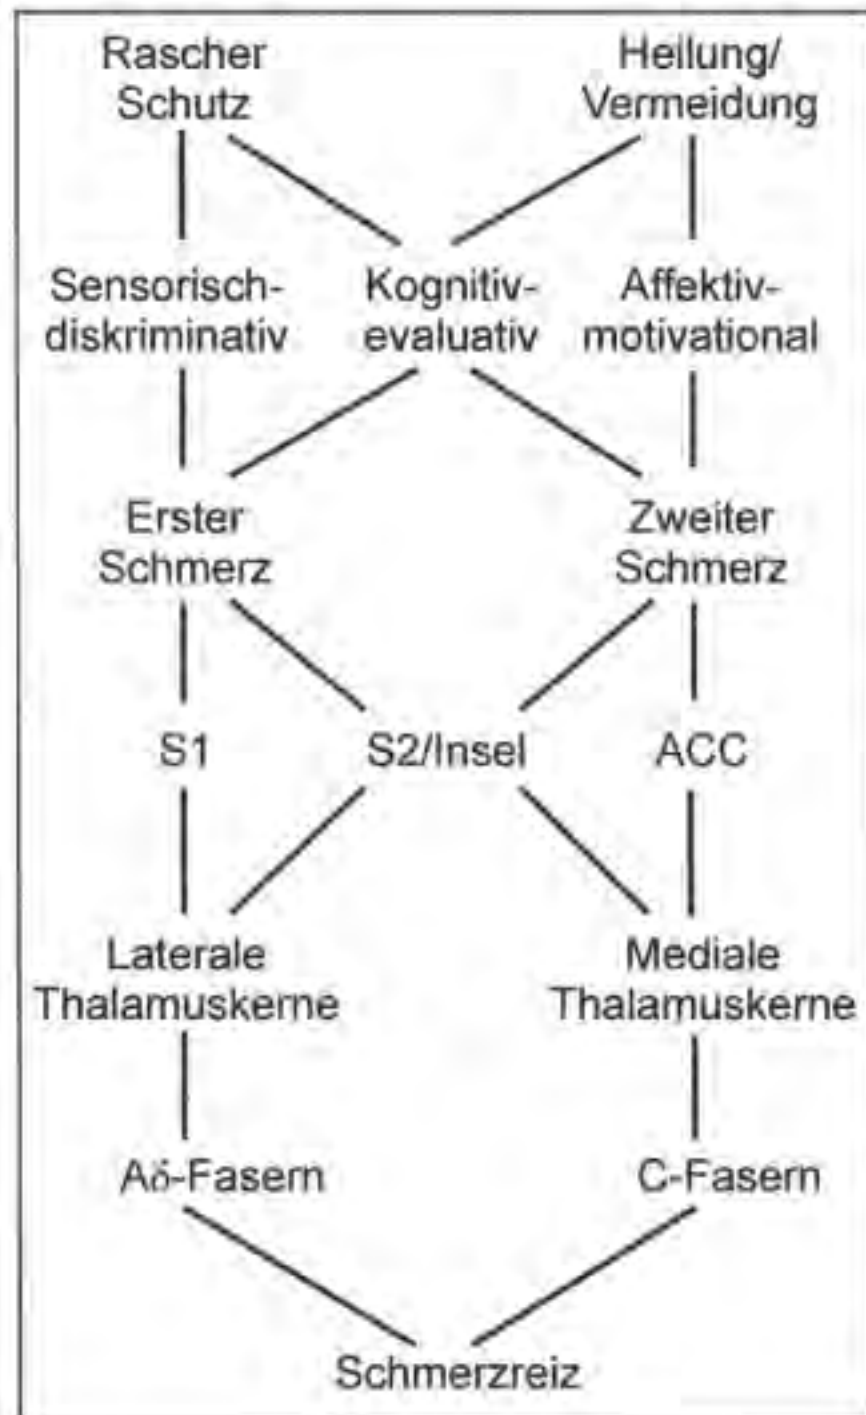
Rascher Schutz

Heilung/ Vermeidung

Sensorisch-diskriminativ

Kognitiv-evaluativ

Affektiv-motivational

Erster Schmerz

Zweiter Schmerz

S1

S2/Insel

ACC

Laterale Thalamuskerne

Mediale Thalamuskerne

Aδ-Fasern

C-Fasern

Schmerzreiz